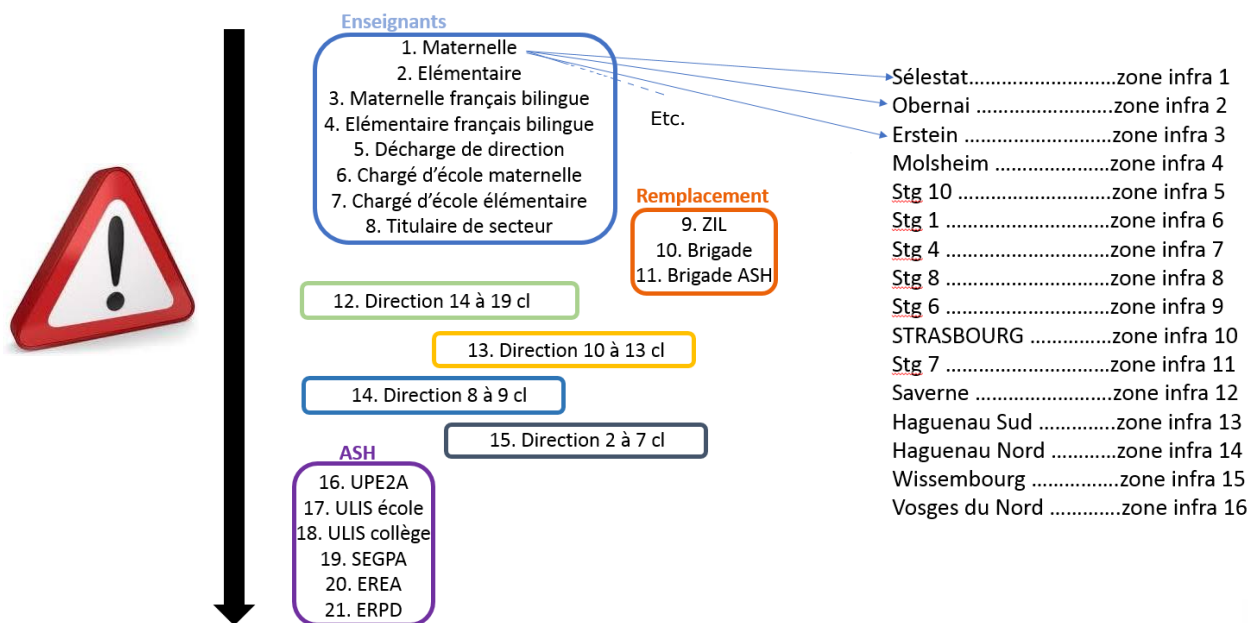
Enseignants
1. Maternelle
2. Elémentaire
3. Maternelle français bilingue
4. Elémentaire français bilingue
5. Décharge de direction
6. Chargé d'école maternelle
7. Chargé d'école élémentaire
8. Titulaire de secteur

Etc.

Remplacement
9. ZIL
10. Brigade
11. Brigade ASH

12. Direction 14 à 19 cl

13. Direction 10 à 13 cl

14. Direction 8 à 9 cl

15. Direction 2 à 7 cl

ASH
16. UPE2A
17. ULIS école
18. ULIS collège
19. SEGPA
20. EREA
21. ERPD

Sélestat..........................zone infra 1
Obernai .........................zone infra 2
Erstein ..........................zone infra 3
Molsheim .....................zone infra 4
Stg 10 ............................zone infra 5
Stg 1 ..............................zone infra 6
Stg 4 ..............................zone infra 7
Stg 8 ..............................zone infra 8
Stg 6 ..............................zone infra 9
STRASBOURG ...............zone infra 10
Stg 7 ..............................zone infra 11
Saverne .........................zone infra 12
Haguenau Sud .............zone infra 13
Haguenau Nord ...........zone infra 14
Wissembourg ...............zone infra 15
Vosges du Nord ............zone infra 16